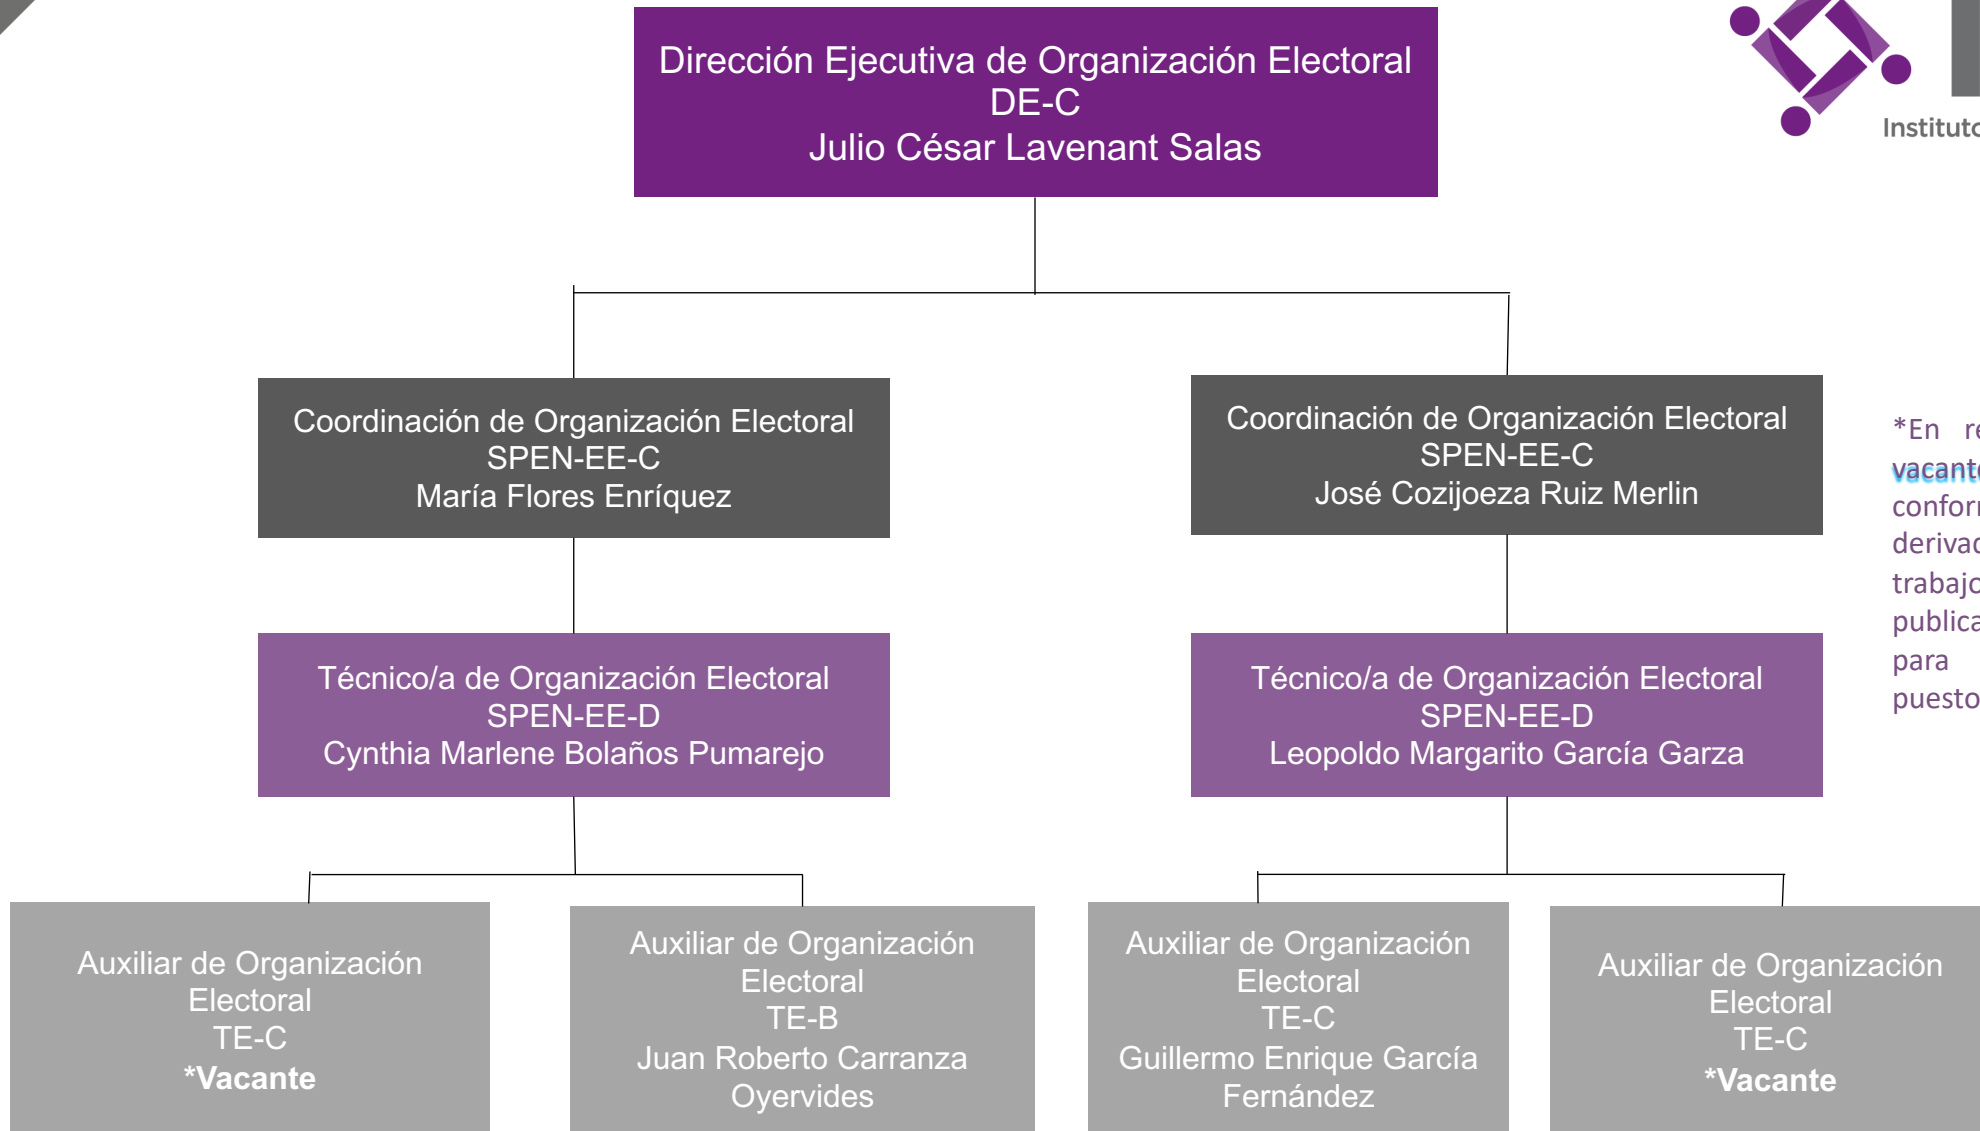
Dirección Ejecutiva de Organización Electoral
DE-C
Julio César Lavenant Salas

Institut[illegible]

Coordinación de Organización Electoral
SPEN-EE-C
María Flores Enríquez

Coordinación de Organización Electoral
SPEN-EE-C
José Cozijoeza Ruiz Merlin

*En re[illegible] vacant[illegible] confor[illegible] deriva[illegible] trabaj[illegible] public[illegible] para puesto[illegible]

Técnico/a de Organización Electoral
SPEN-EE-D
Cynthia Marlene Bolaños Pumarejo

Técnico/a de Organización Electoral
SPEN-EE-D
Leopoldo Margarito García Garza

Auxiliar de Organización Electoral
TE-C
*Vacante

Auxiliar de Organización Electoral
TE-B
Juan Roberto Carranza Oyervides

Auxiliar de Organización Electoral
TE-C
Guillermo Enrique García Fernández

Auxiliar de Organización Electoral
TE-C
*Vacante